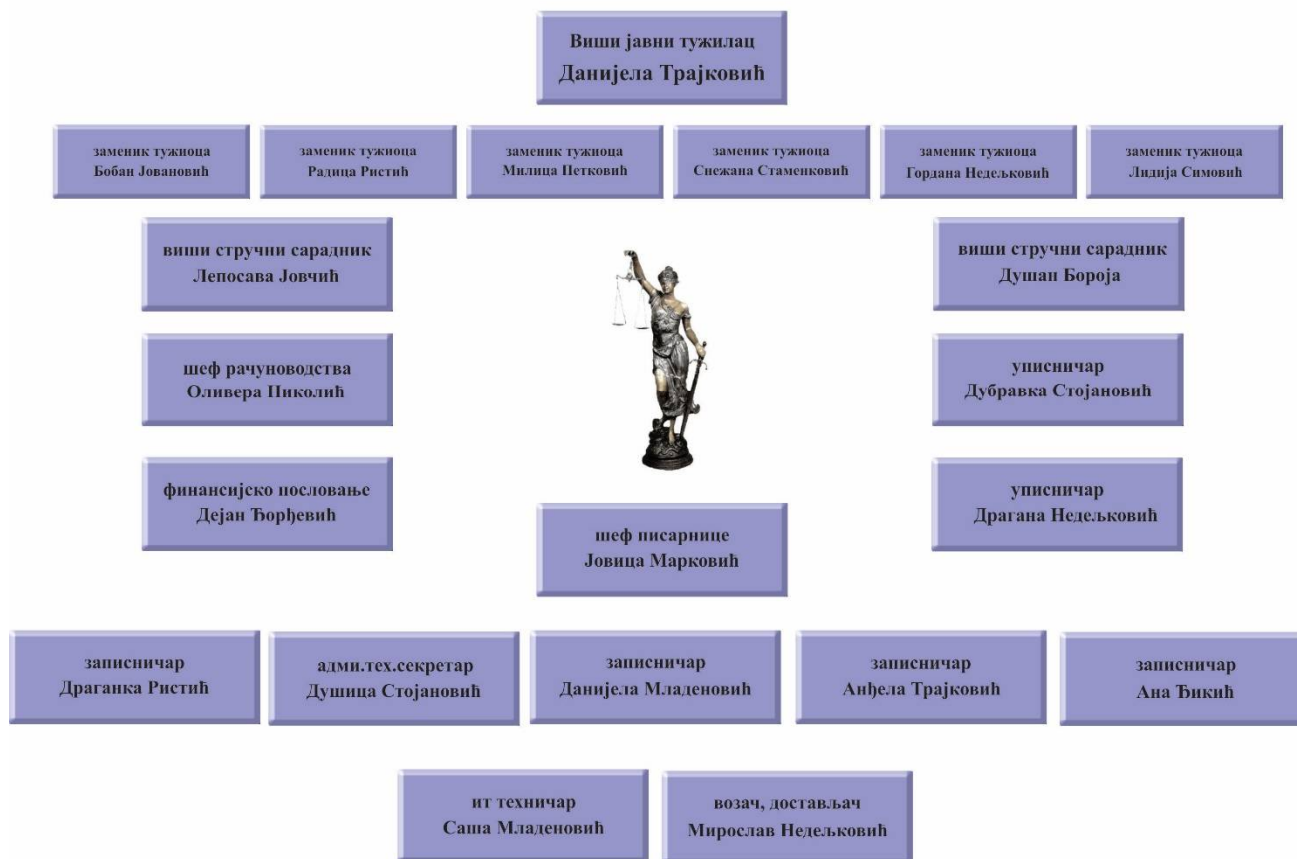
Виши јавни тужилац
Данијела Трајковић

заменик тужиоца
Бобан Јовановић

заменик тужиоца
Радица Ристић

заменик тужиоца
Милица Петковић

заменик тужиоца
Снежана Стаменковић

заменик тужиоца
Гордана Недељковић

заменик тужиоца
Лидија Симовић

виши стручни сарадник
Лепосава Јовчић

виши стручни сарадник
Душан Бороја

шеф рачуноводства
Оливера Николић

уписничар
Дубравка Стојановић

финансијско пословање
Дејан Ђорђевић

уписничар
Драгана Недељковић

шеф писарнице
Јовица Марковић

записничар
Драганка Ристић

адми.тех.секретар
Душица Стојановић

записничар
Данијела Младеновић

записничар
Анђела Трајковић

записничар
Ана Ђикић

ит техничар
Саша Младеновић

возач, достављач
Мирослав Недељковић